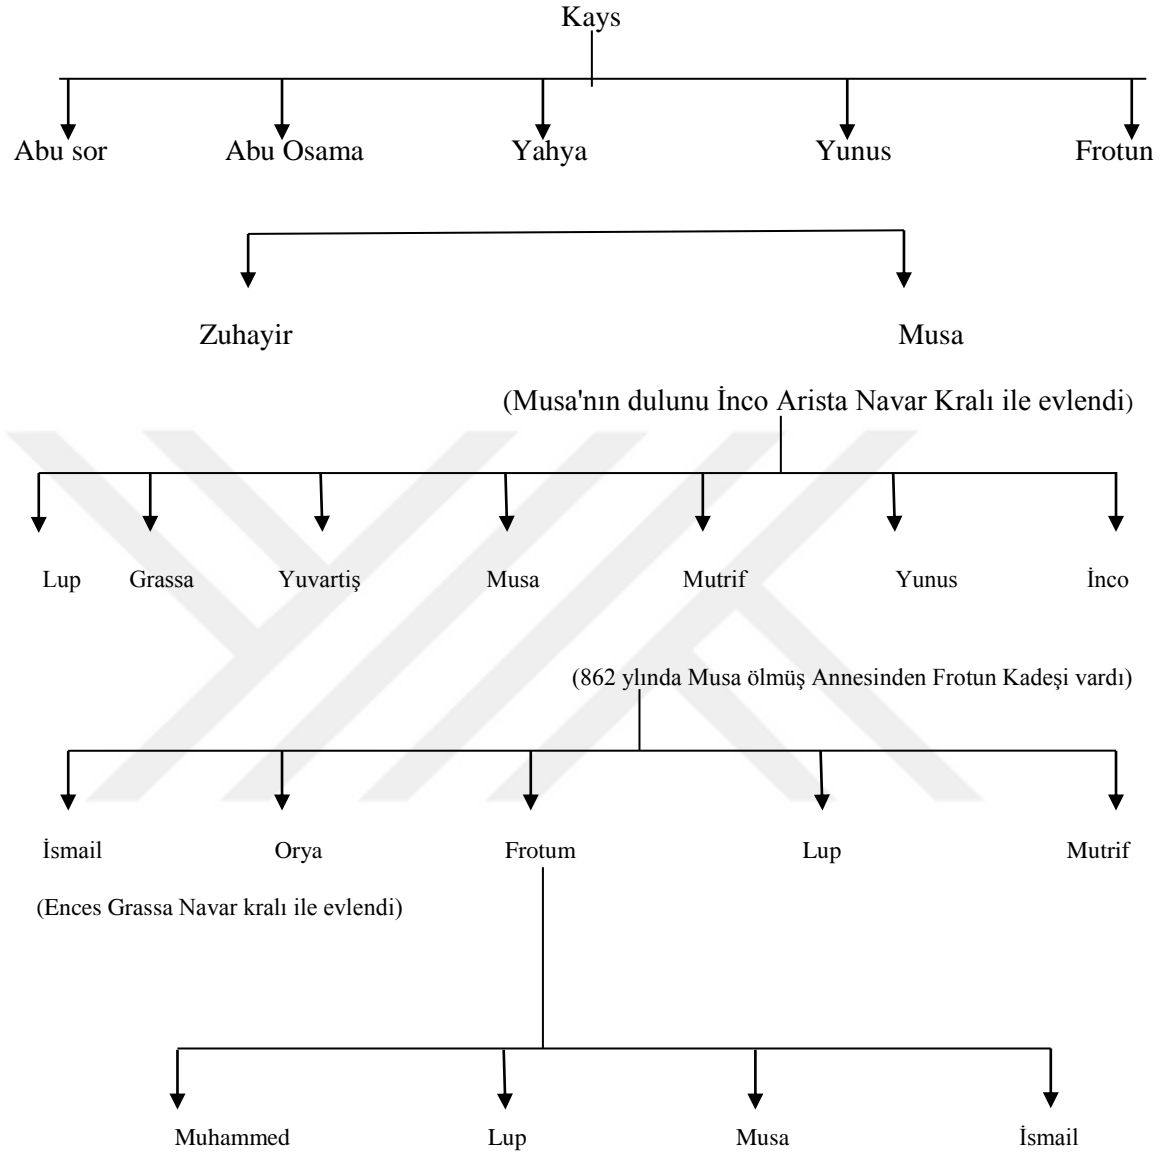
Kays

Abu sor
Abu Osama
Yahya
Yunus
Frotun

Zuhayir
Musa

(Musa'nın dulunu İnco Arista Navar Kralı ile evlendi)

Lup
Grassa
Yuvartiş
Musa
Mutrif
Yunus
İnco

(862 ylında Musa ölmüş Annesinden Frotun Kadeşi vardı)

İsmail
Orya
Frotum
Lup
Mutrif

(Ences Grassa Navar kralı ile evlendi)

Muhammed
Lup
Musa
İsmail